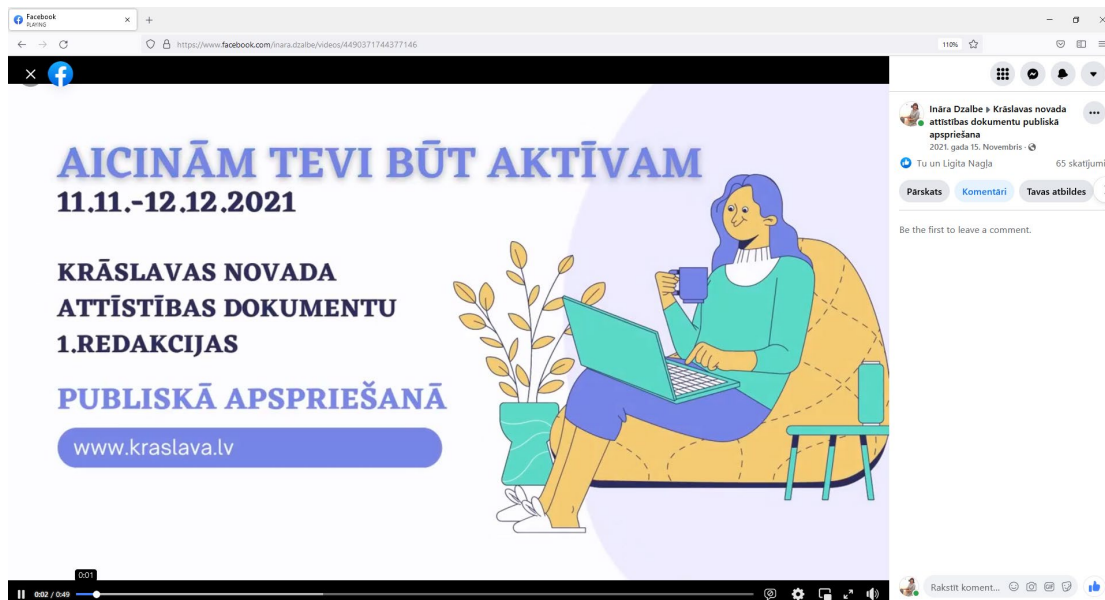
Facebook
PLAYING

https://www.facebook.com/inara.dzalbe/videos/4490371744377146

110%

AICINĀM TEVI BŪT AKTĪVAM
11.11.-12.12.2021

KRĀSLAVAS NOVADA ATTĪSTĪBAS DOKUMENTU 1.REDAKCIJAS

PUBLISKĀ APSPRIEŠANĀ

www.kraslava.lv

0:01
0:02 / 0:49

Ināra Dzalbe ▸ Krāslavas novada attīstības dokumentu publiskā apspriešana
2021. gada 15. Novembris ·

Tu un Ligita Nagla
65 skatījumi

Pārskats
Komentāri
Tavas atbildes

Be the first to leave a comment.

Rakstīt koment...